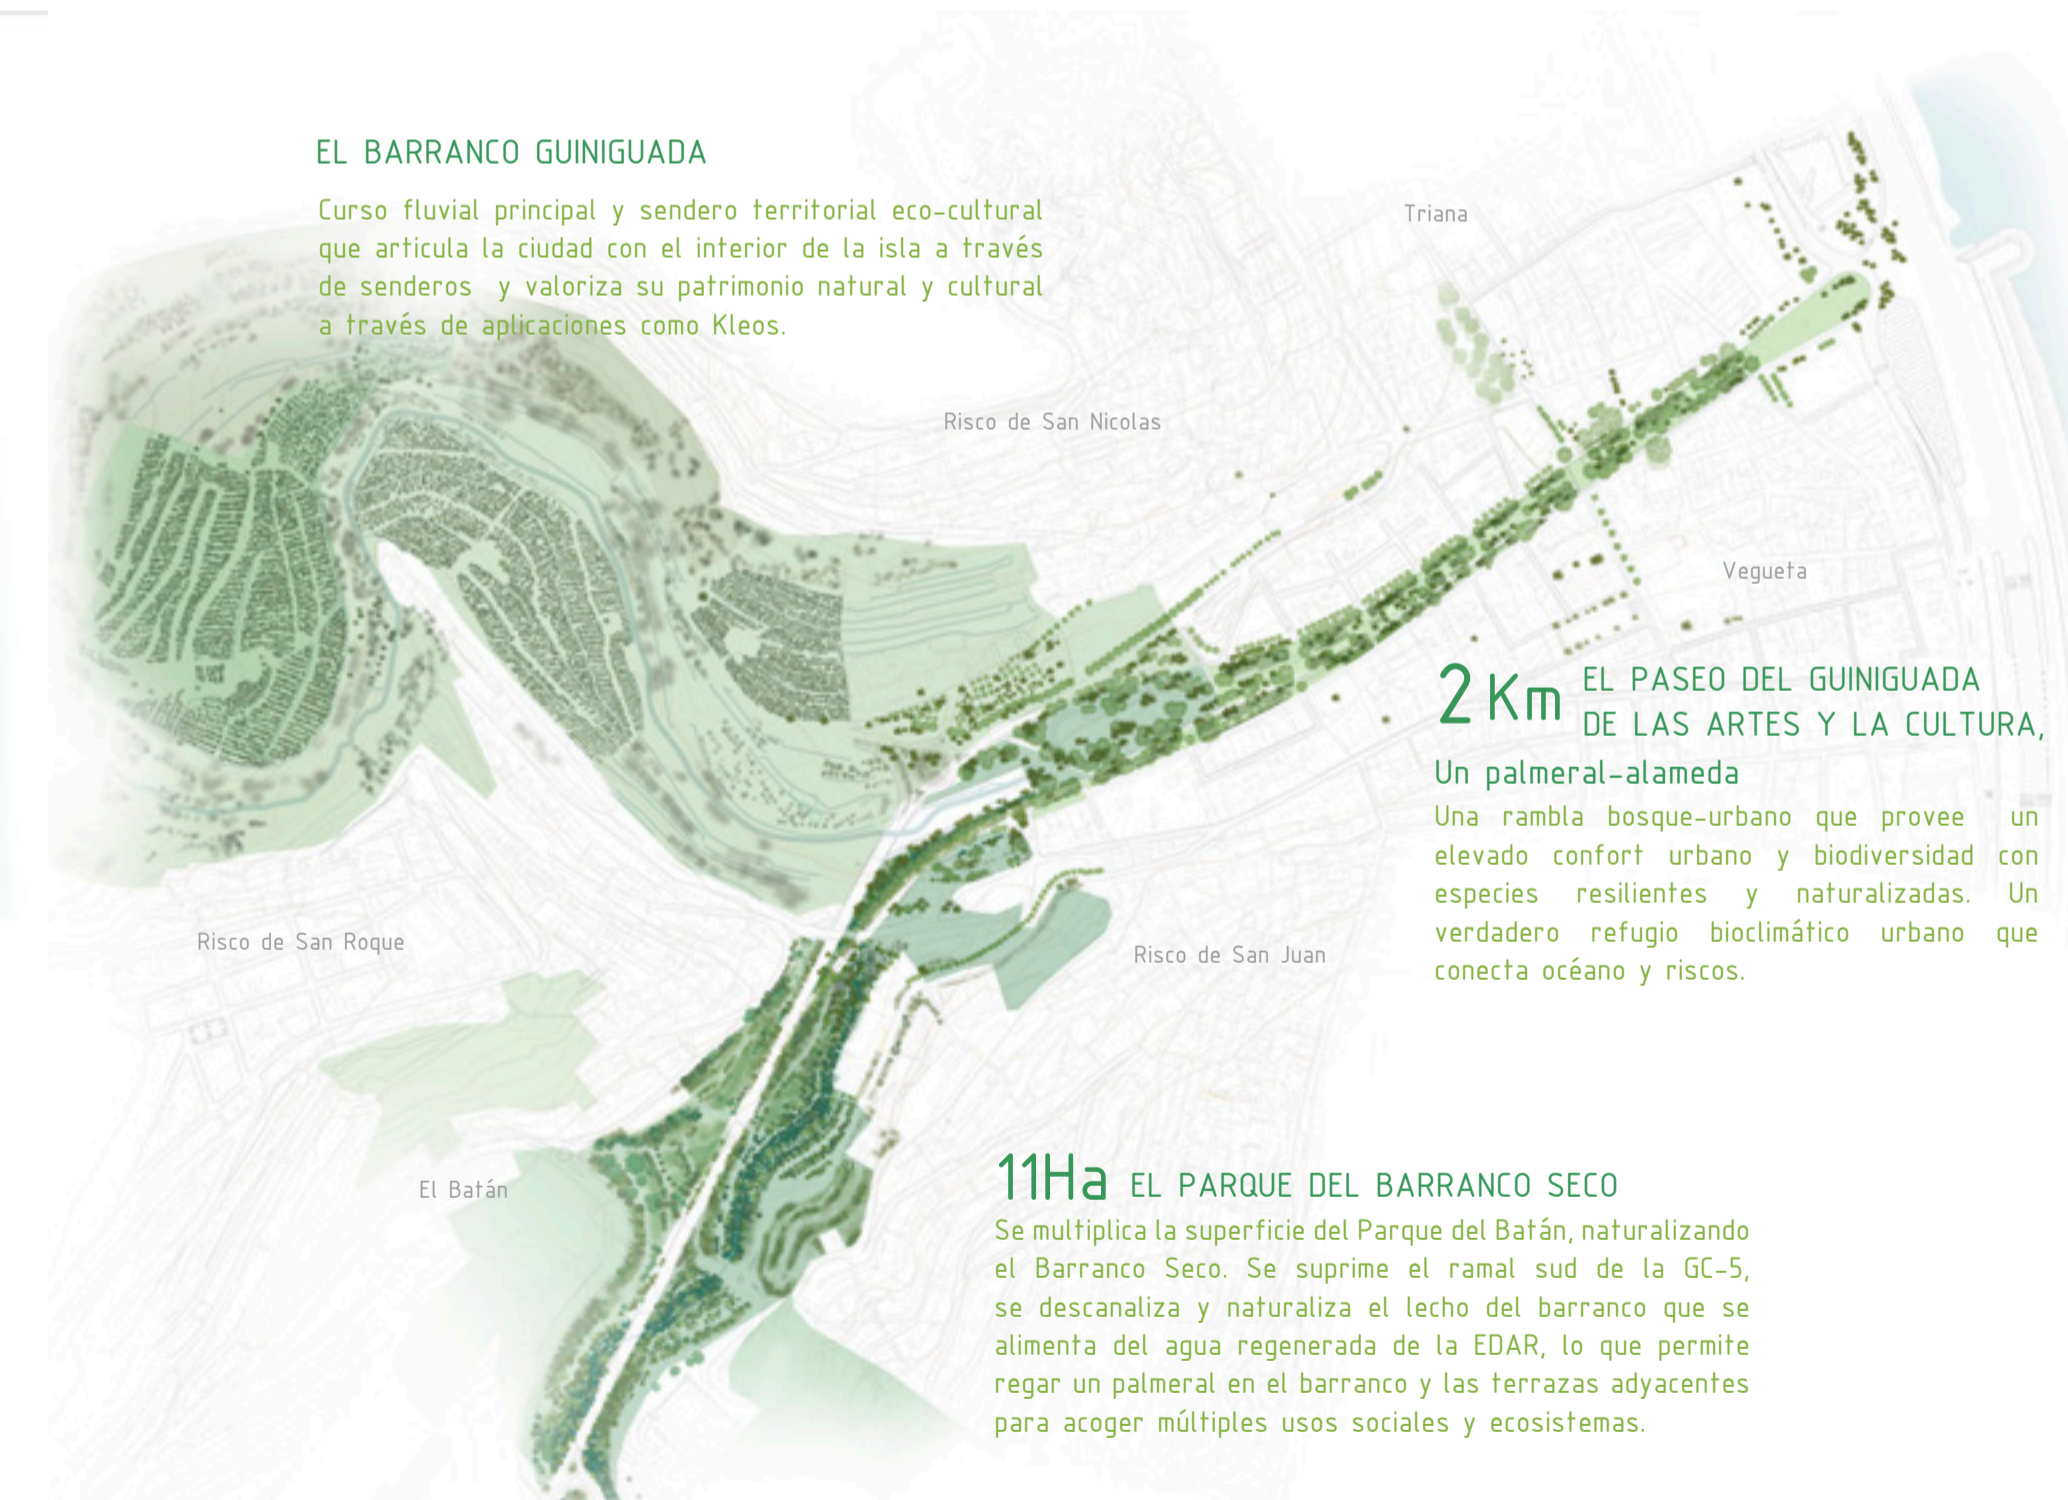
EL BARRANCO GUINIGUADA

Curso fluvial principal y sendero territorial eco-cultural que articula la ciudad con el interior de la isla a través de senderos y valoriza su patrimonio natural y cultural a través de aplicaciones como Kleos.

Triana

Risco de San Nicolas

Vegueta

2 Km EL PASEO DEL GUINIGUADA DE LAS ARTES Y LA CULTURA,

Un palmeral-alameda

Una rambla bosque-urbano que provee un elevado confort urbano y biodiversidad con especies resilientes y naturalizadas. Un verdadero refugio bioclimático urbano que conecta océano y riscos.

Risco de San Roque

Risco de San Juan

El Batán

11Ha EL PARQUE DEL BARRANCO SECO

Se multiplica la superficie del Parque del Batán, naturalizando el Barranco Seco. Se suprime el ramal sud de la GC-5, se descanaliza y naturaliza el lecho del barranco que se alimenta del agua regenerada de la EDAR, lo que permite regar un palmeral en el barranco y las terrazas adyacentes para acoger múltiples usos sociales y ecosistemas.